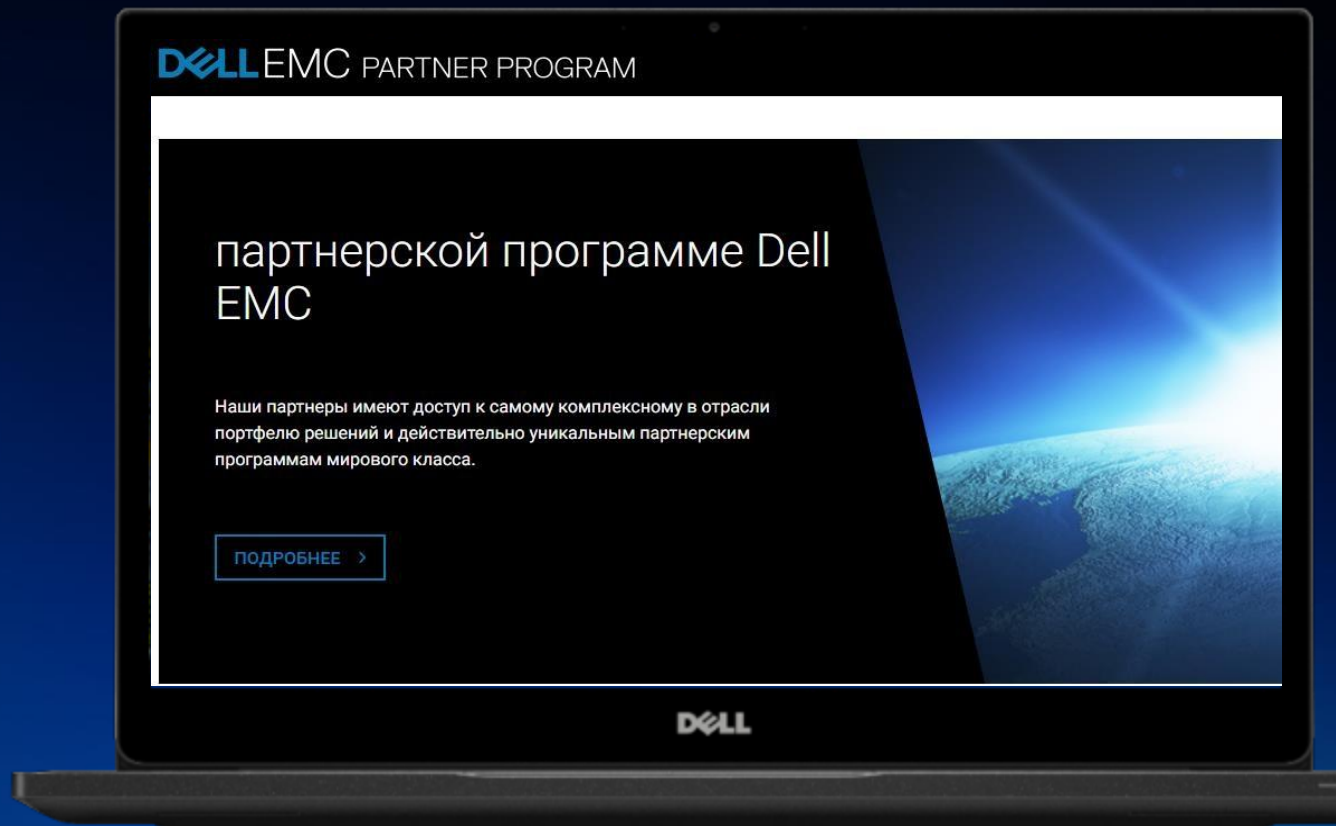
DELLEMC PARTNER PROGRAM

партнерской программе Dell EMC

Наши партнеры имеют доступ к самому комплексному в отрасли портфелю решений и действительно уникальным партнерским программам мирового класса.

ПОДРОБНЕЕ >

DELL